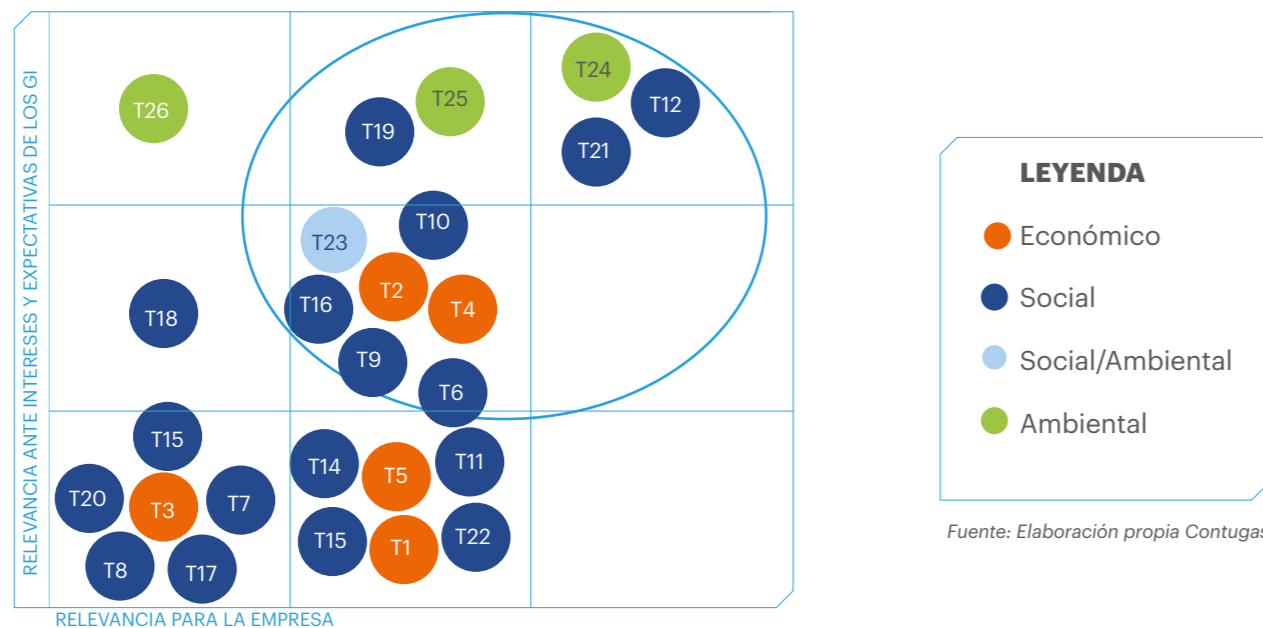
RELEVANCIA ANTE INTERESES Y EXPECTATIVAS DE LOS GI

T26
T19
T25
T24
T12
T21
T23
T10
T2
T16
T4
T18
T9
T6
T15
T14
T5
T11
T20
T3
T7
T15
T1
T22
T8
T17

RELEVANCIA PARA LA EMPRESA

LEYENDA
Económico
Social
Social/Ambiental
Ambiental

Fuente: Elaboración propia Contugas